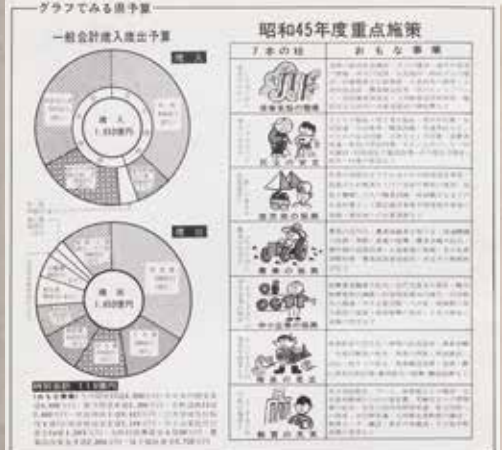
グラフでみる県予算

一般会計歳入歳出予算

歳入

歳入
1,410億円

歳出

歳出
1,410億円

特別会計 118億円

昭和45年度重点施策

| 7本の柱 | おもな事業 |
|---|---|
| 産業基盤の整備 | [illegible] |
| 民生の安定 | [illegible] |
| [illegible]の施策 | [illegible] |
| 農業の施策 | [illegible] |
| 中小企業の施策 | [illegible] |
| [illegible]の充実 | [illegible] |
| 教育の充実 | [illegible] |